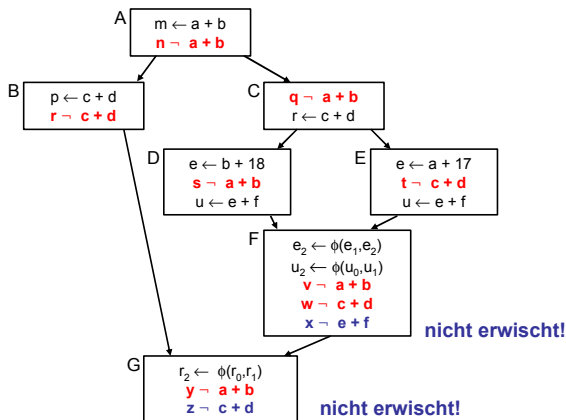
A
$m \leftarrow a + b$
n ¬ a + b

B
$p \leftarrow c + d$
r ¬ c + d

C
q ¬ a + b
$r \leftarrow c + d$

D
$e \leftarrow b + 18$
s ¬ a + b
$u \leftarrow e + f$

E
$e \leftarrow a + 17$
t ¬ c + d
$u \leftarrow e + f$

F
$e_2 \leftarrow \phi(e_1,e_2)$
$u_2 \leftarrow \phi(u_0,u_1)$
v ¬ a + b
w ¬ c + d
x ¬ e + f

nicht erwischt!

G
$r_2 \leftarrow \phi(r_0,r_1)$
y ¬ a + b
z ¬ c + d

nicht erwischt!